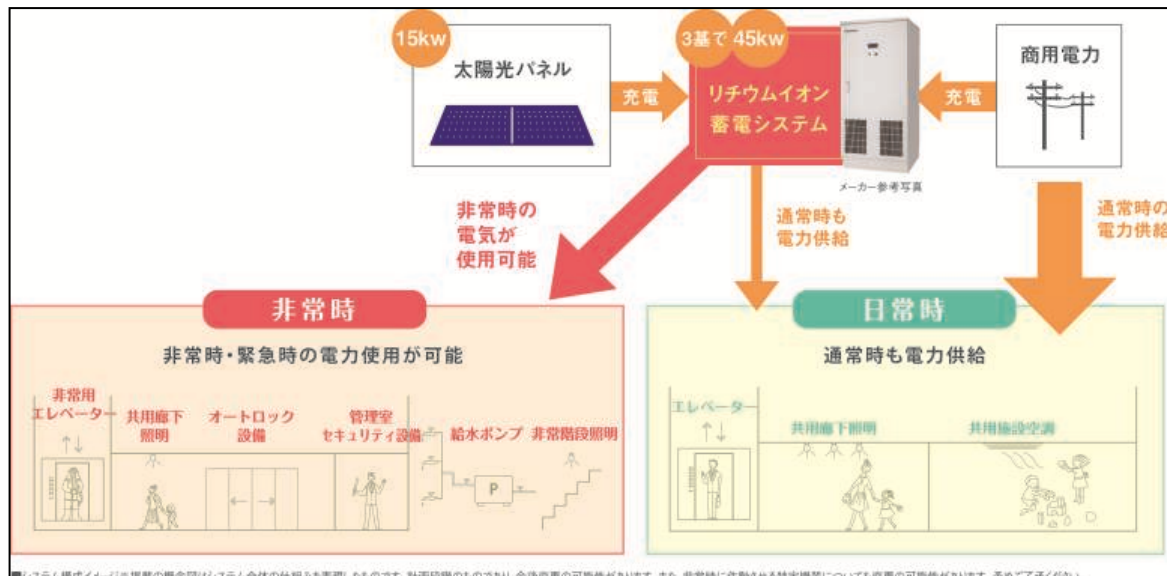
15kw

太陽光パネル

充電

3基で 45kw

リチウムイオン蓄電システム

メーカー参考写真

充電

商用電力

非常時の電気が使用可能

通常時も電力供給

通常時の電力供給

非常時

非常時・緊急時の電力使用が可能

非常用エレベーター

共用廊下照明

オートロック設備

管理室セキュリティ設備

給水ポンプ

非常階段照明

P

日常時

通常時も電力供給

エレベーター

共用廊下照明

共用施設空調

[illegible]